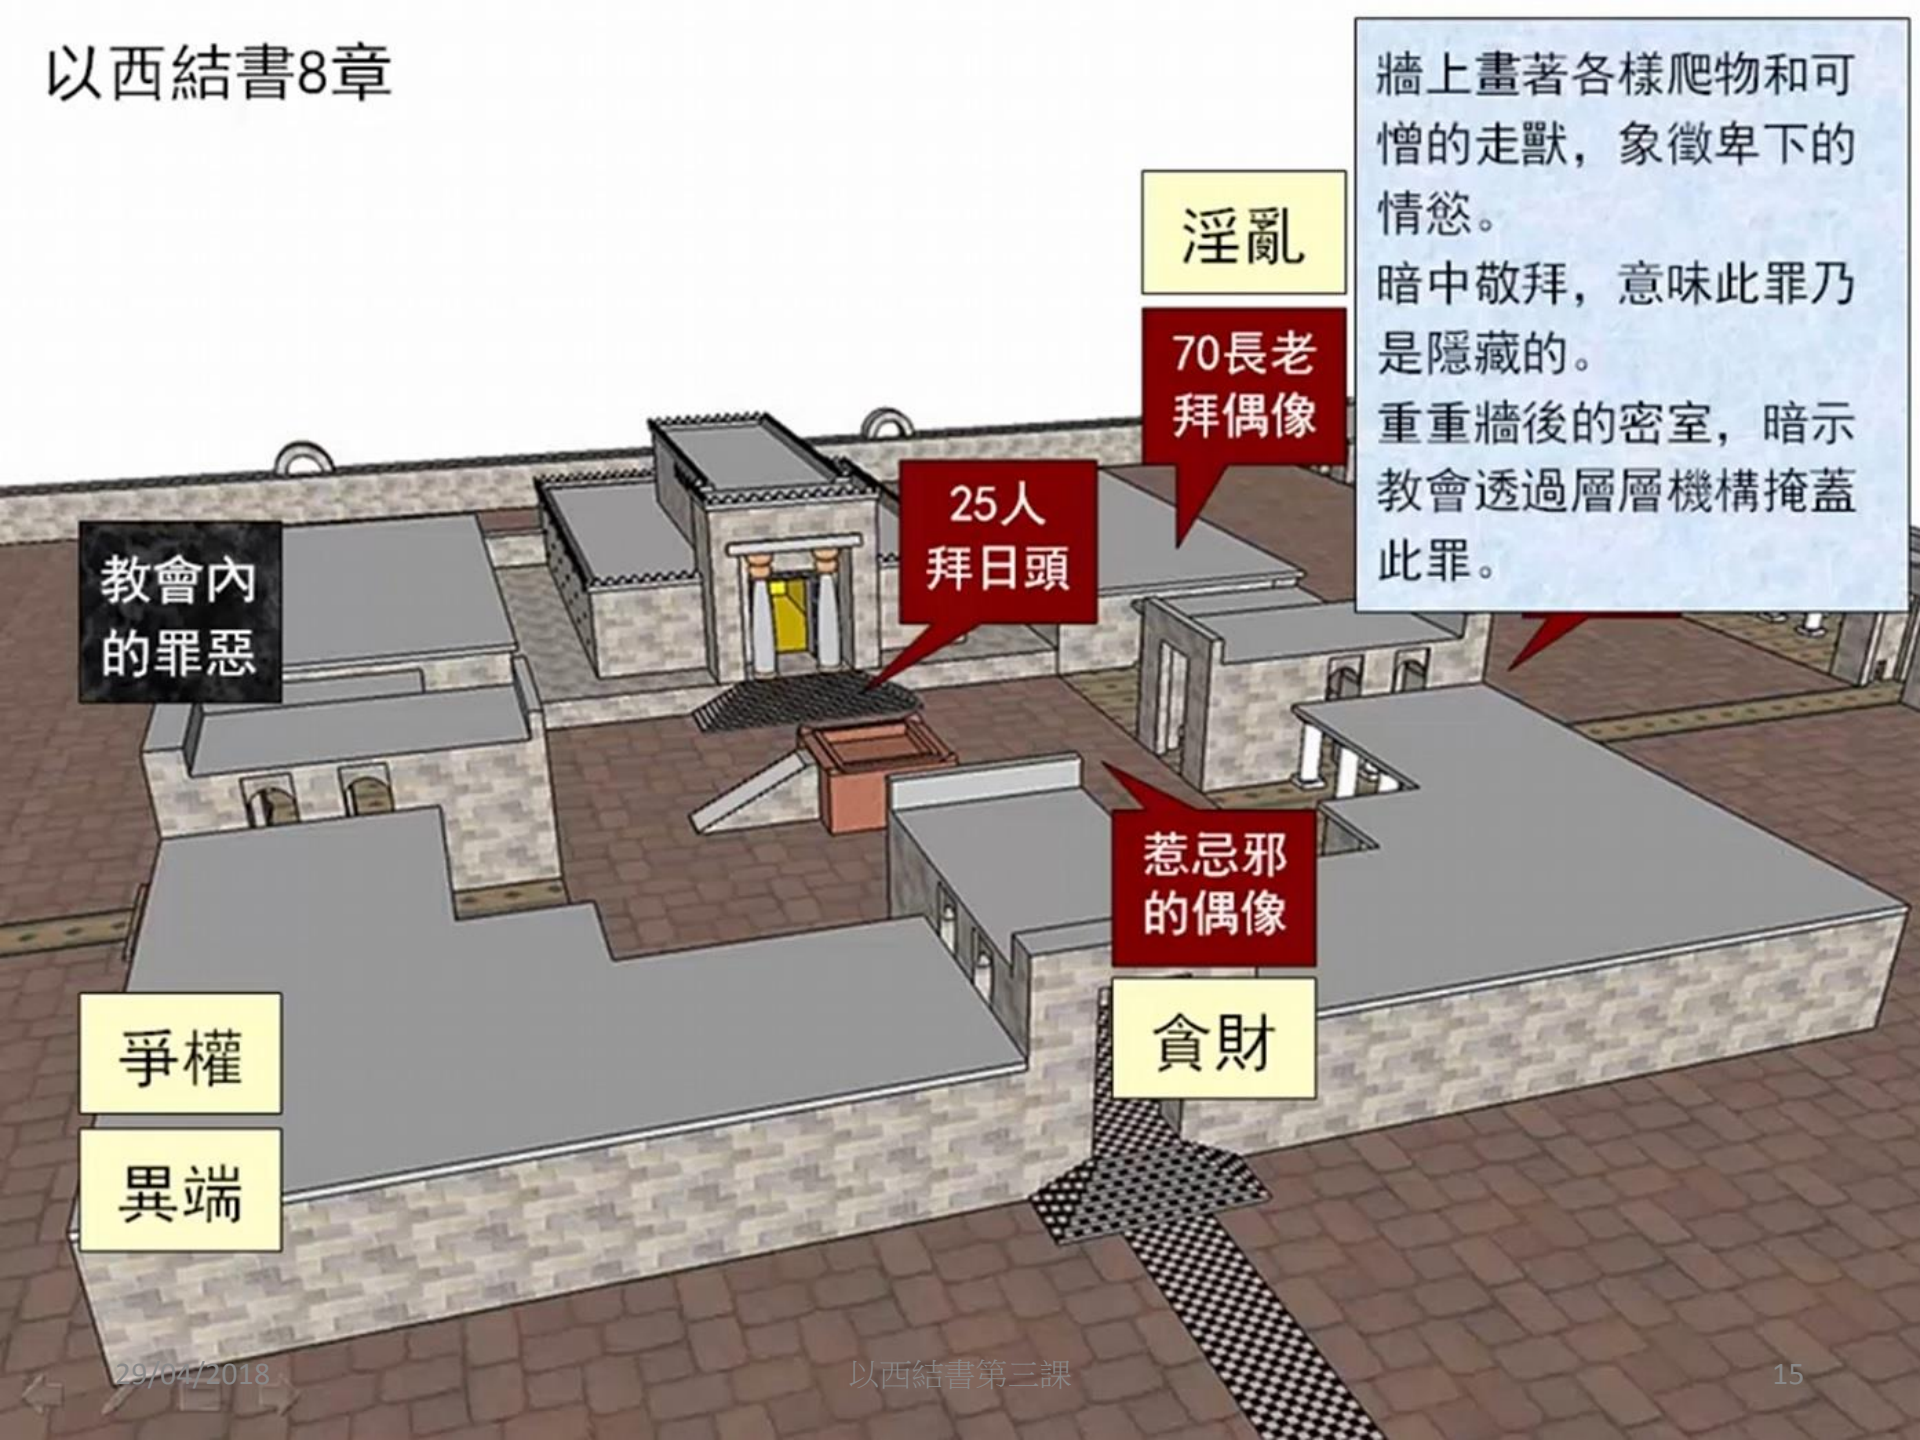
以西結書8章

牆上畫著各樣爬物和可憎的走獸，象徵卑下的情慾。
暗中敬拜，意味此罪乃是隱藏的。
重重牆後的密室，暗示教會透過層層機構掩蓋此罪。

淫亂

70長老拜偶像

25人拜日頭

教會內的罪惡

惹忌邪的偶像

貪財

爭權

異端

29/04/2018

以西結書第三課

15